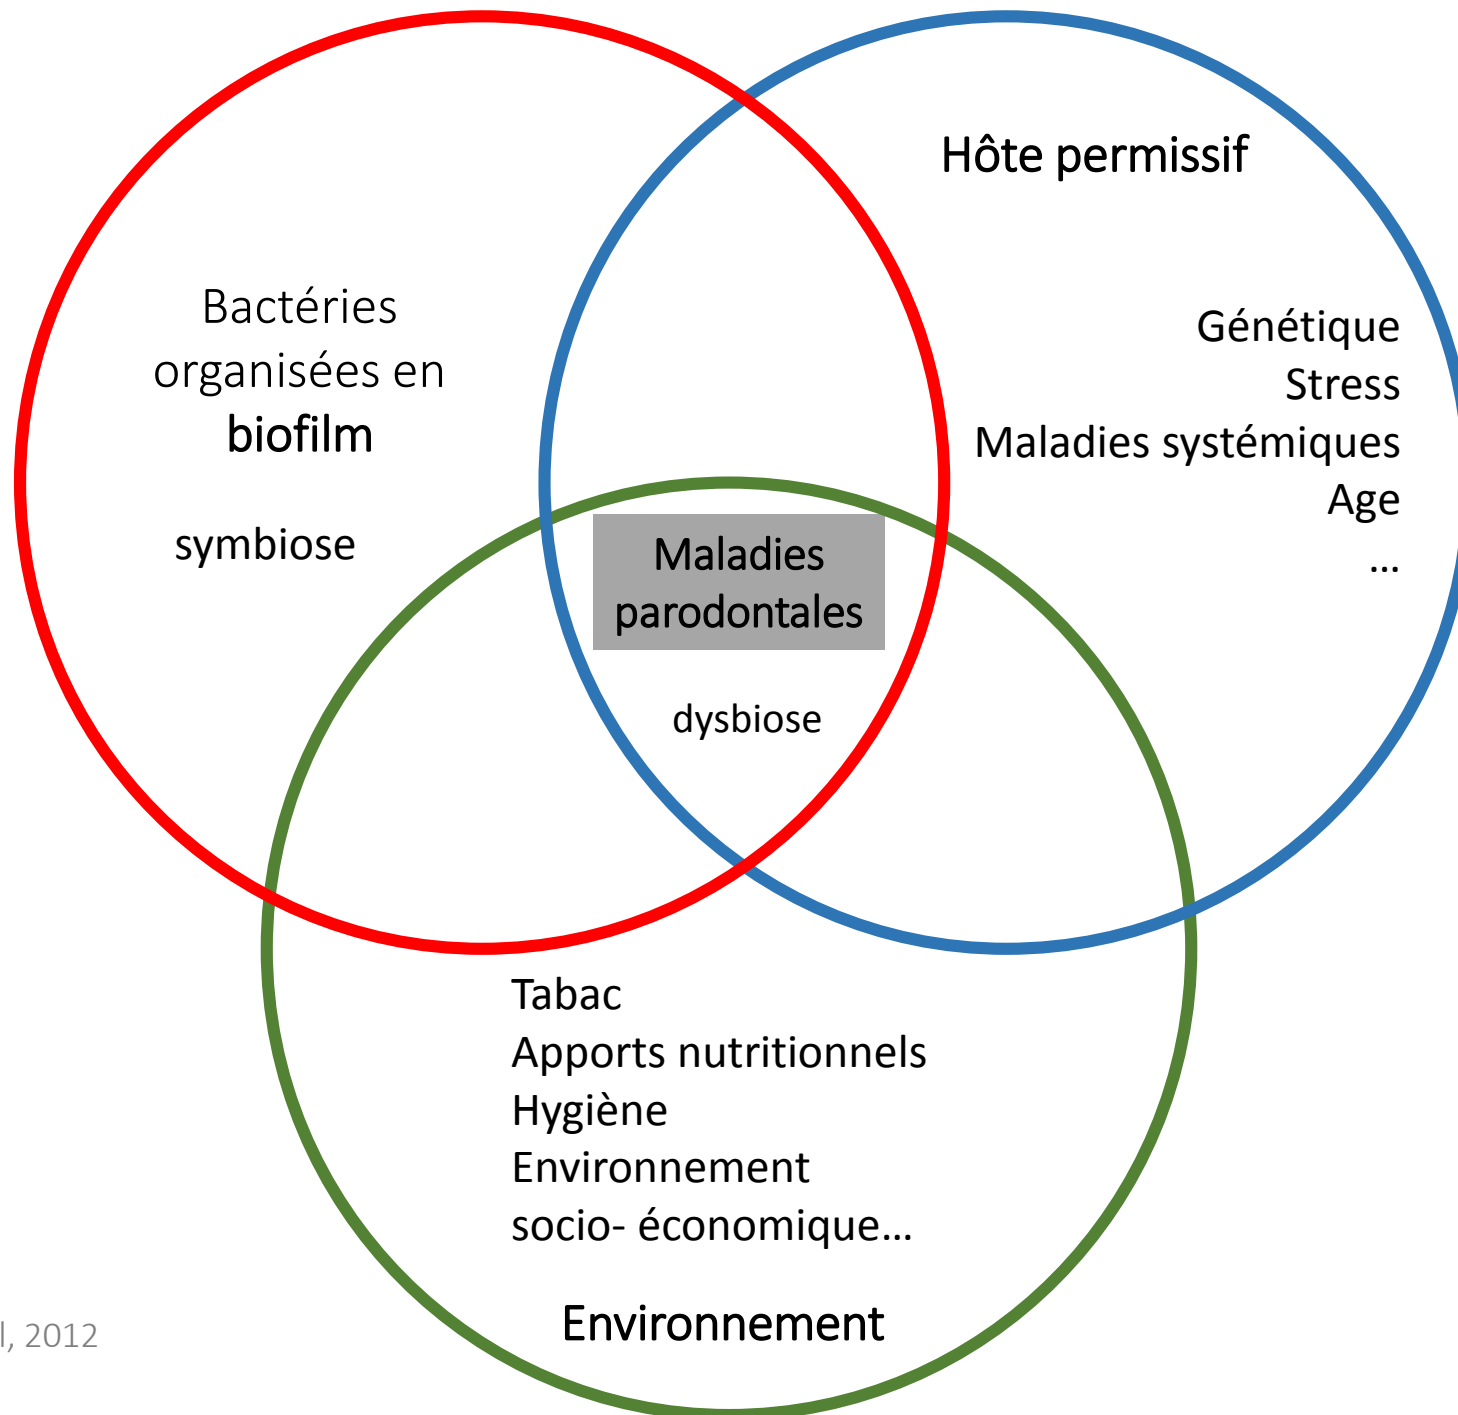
Bactéries organisées en **biofilm**

symbiose

Hôte permissif

Génétique
Stress
Maladies systémiques
Age
…

Maladies parodontales

dysbiose

Tabac
Apports nutritionnels
Hygiène
Environnement socio- économique…

Environnement

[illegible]l, 2012